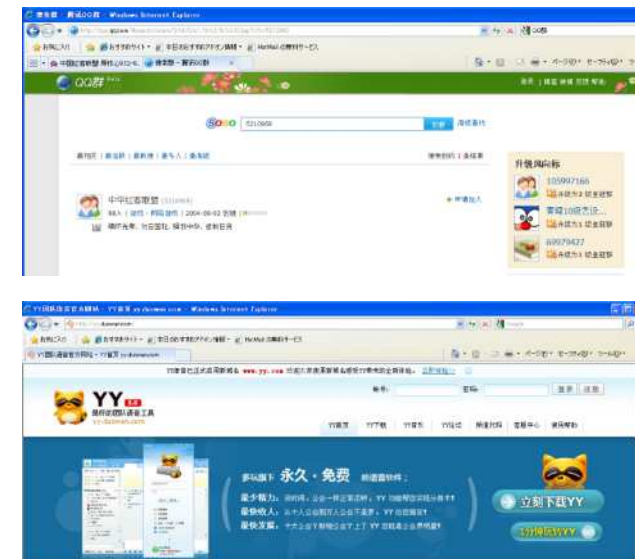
搜索群 - 腾讯QQ群 - Windows Internet Explorer

お気に入り | おすすめサイト | 中日のおすすめアドオン情報 | HotMail の無料サービス

中华红客联盟 | 搜索群 - 腾讯QQ群

QQ群

soso

搜索

高级查找

中华红客联盟

加入

申请加入

升级风向标

105997166

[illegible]

69979427

YY团队语音官方网站 - YY首页 yy.duowan.com - Windows Internet Explorer

お気に入り | おすすめサイト | 中日のおすすめアドオン情報 | HotMail の無料サービス

YY团队语音官方网站 - YY首页 yy.duowan.com

YY

团队语音工具

yy.duowan.com

YY首页 | YY下载 | YY群 | YY论坛 | 频道招募 | 客服中心 | 使用帮助

登录 | 注册

多玩旗下 永久·免费 新语音软件：

最少耗力：

最快收入：

最快发展：

立刻下载YY

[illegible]